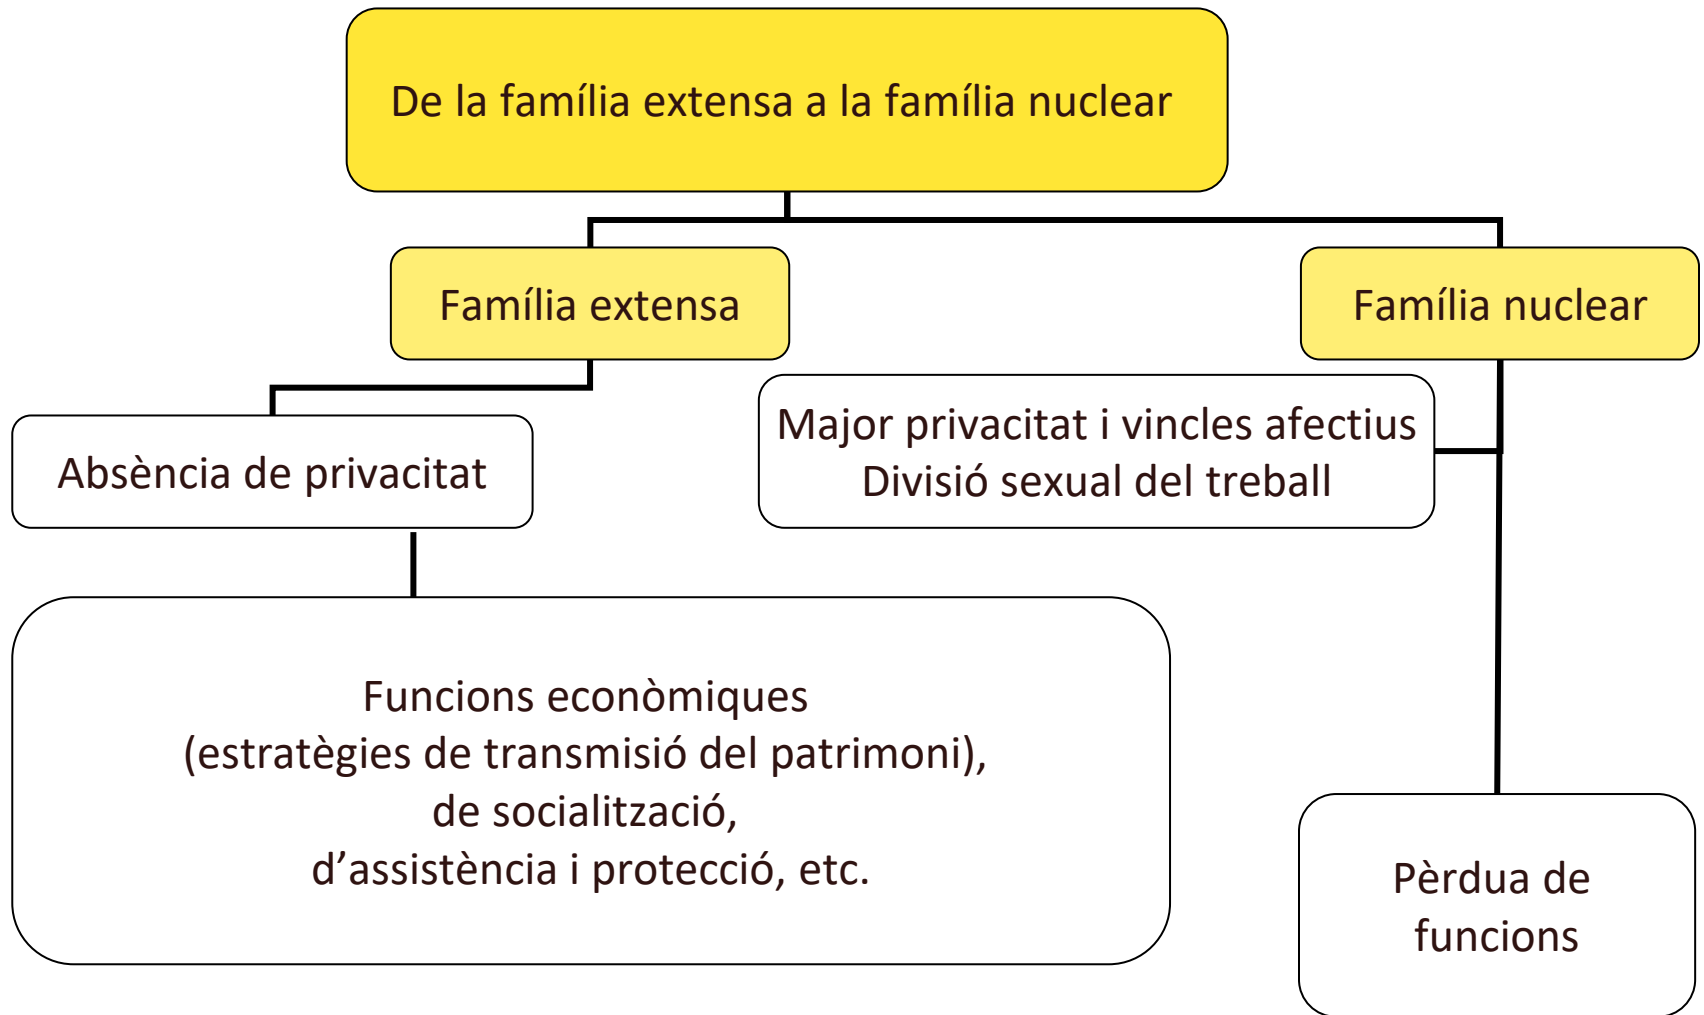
De la família extensa a la família nuclear

Família extensa

Família nuclear

Absència de privacitat

Major privacitat i vincles afectius
Divisió sexual del treball

Funcions econòmiques
(estratègies de transmisió del patrimoni),
de socialització,
d'assistència i protecció, etc.

Pèrdua de funcions